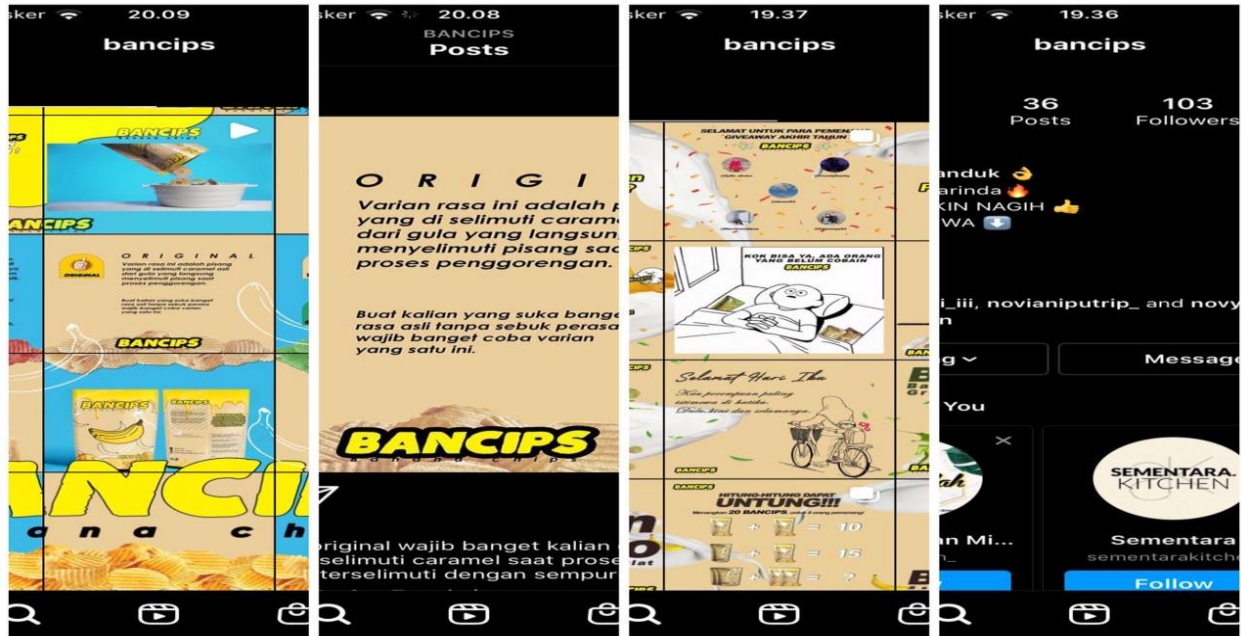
sker 20.09

bancips

BANCIPS

BANCIPS

ORIGINAL

O R I G I N A L

Varian rasa ini adalah pisang yang di selimuti caramel asli dari gula yang langsung menyelimuti pisang saat proses penggorengan.

Buat kalian yang suka banget rasa asli tanpa sebuk perasa wajib banget coba varian yang satu ini.

BANCIPS

BANCIPS

BANCIPS

ANCI

a n a c h

sker 20.08

BANCIPS

Posts

O R I G I

Varian rasa ini adalah p yang di selimuti caram dari gula yang langsun menyelimuti pisang sa proses penggorengan.

Buat kalian yang suka bange rasa asli tanpa sebuk perasa wajib banget coba varian yang satu ini.

BANCIPS

original wajib banget kalian selimuti caramel saat prose terselimuti dengan sempur

sker 19.37

bancips

SELAMAT UNTUK PARA PEMEN GIVEAWAY AKHIR TAHUN

BANCIPS

KOK BISA YA, ADA ORANG YANG BELUM COBAIN

BANCIPS

Selamat Hari Ibu

BANCIPS

HITUNG-HITUNG DAPAT UNTUNG!!!

Menangkan 20 BANCIPS

= 10

= 15

= ?

sker 19.36

bancips

36 Posts

103 Followers

anduk 👌

arinda 🔥

KIN NAGIH 👍

WA ⬇️

i_iii, novianiputrip_ and novy n

g ⌄

Message

You

n Mi...

n_

SEMENTARA. KITCHEN

Sementara

sementarakitche

Follow